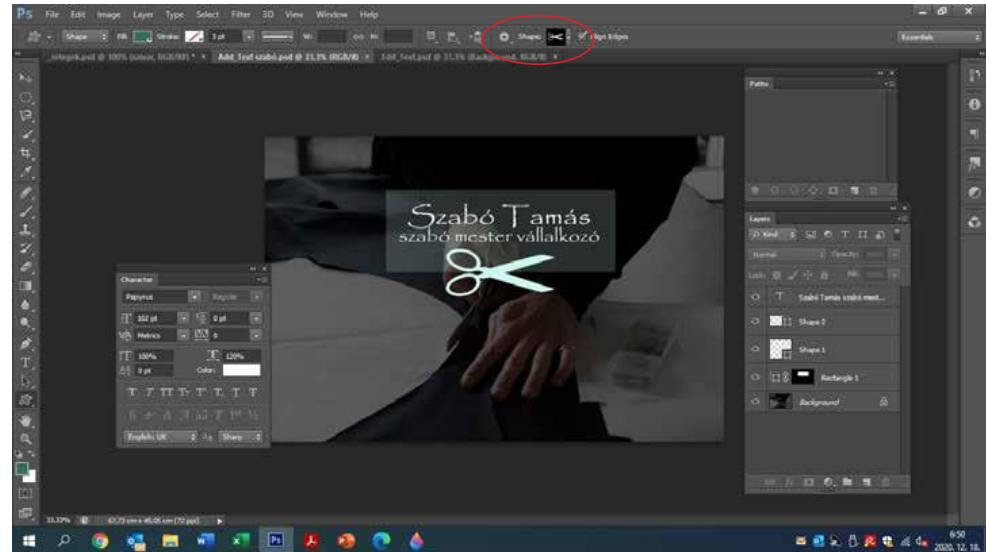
Ps File Edit Image Layer Type Select Filter 3D View Window Help

Shape Fill: Stroke: 3 pt W: H: Shape: Align Edges

Essentials

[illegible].psd @ 100% ([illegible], RGB/8) * × Add_Text szabó.psd @ 33,3% (RGB/8) × Add_Text.psd @ 33,3% (Background, RGB/8) ×

Szabó Tamás
szabó mester vállalkozó

Character
Papyrus Regular
102 pt 0 pt
Metrics 0
100% 120%
0 pt Color:
T T TT Tr T T, T T
English: UK aa Sharp

Paths

Layers
Kind
Normal Opacity:
Lock: Fill:
T Szabó Tamás szabó mest...
Shape 2
Shape 1
Rectangle 1
Background

33,33% 67,73 cm x 45,05 cm (72 ppi)

6:50
2020. 12. 18.